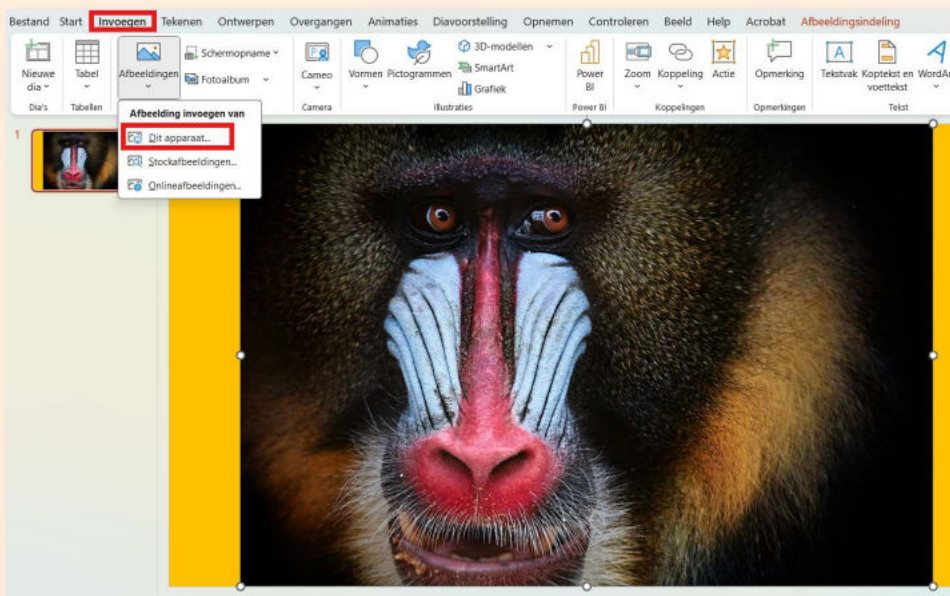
Bestand Start Invoegen Tekenen Ontwerpen Overgangen Animaties Diavoorstelling Opnemen Controleren Beeld Help Acrobat Afbeeldingsindeling

Nieuwe dia
Dia's
Tabel
Tabellen
Afbeeldingen
Schermopname
Fotoalbum
Cameo
Camera
Vormen Pictogrammen
3D-modellen
SmartArt
Grafiek
Illustraties
Power BI
Power BI
Zoom Koppeling Actie
Koppelingen
Opmerking
Opmerkingen
Tekstvak Koptekst en voettekst WordArt
Tekst

Afbeelding invoegen van
Dit apparaat...
Stockafbeeldingen...
Onlineafbeeldingen...

1